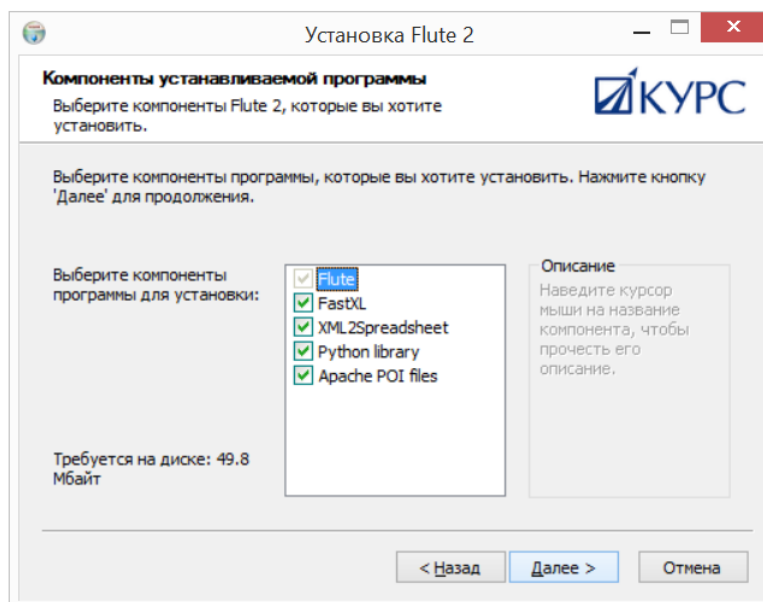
Установка Flute 2

Компоненты устанавливаемой программы
Выберите компоненты Flute 2, которые вы хотите установить.

КУРС

Выберите компоненты программы, которые вы хотите установить. Нажмите кнопку 'Далее' для продолжения.

Выберите компоненты программы для установки:

Flute
FastXL
XML2Spreadsheet
Python library
Apache POI files

Описание
Наведите курсор мыши на название компонента, чтобы прочесть его описание.

Требуется на диске: 49.8 Мбайт

< Назад
Далее >
Отмена